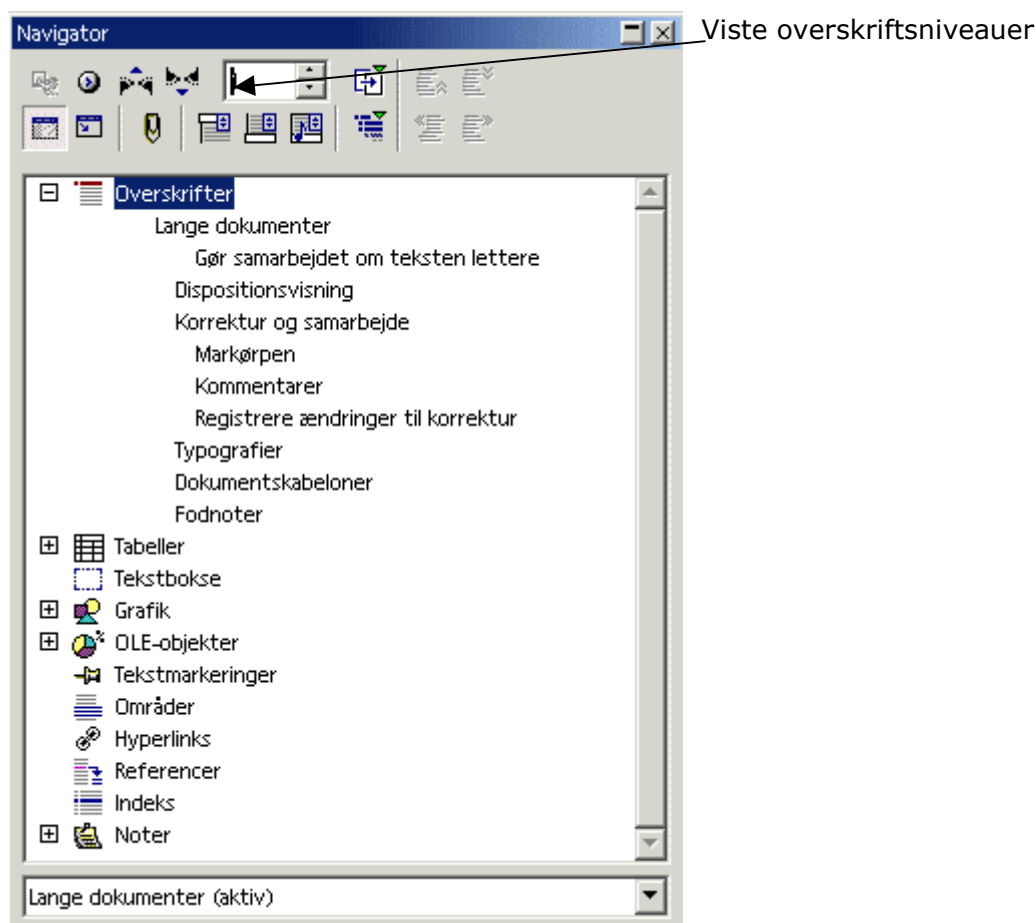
Navigator

Viste overskriftsniveauer

Overskrifter
Lange dokumenter
Gør samarbejdet om teksten lettere
Dispositionsvisning
Korrektur og samarbejde
Markørpen
Kommentarer
Registrere ændringer til korrektur
Typografier
Dokumentskabeloner
Fodnoter
Tabeller
Tekstbokse
Grafik
OLE-objekter
Tekstmarkeringer
Områder
Hyperlinks
Referencer
Indeks
Noter

Lange dokumenter (aktiv)